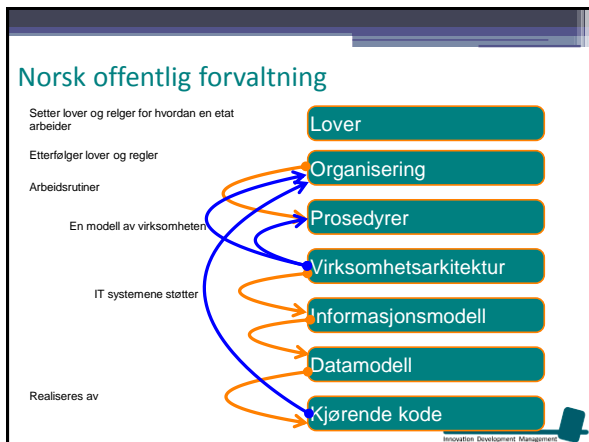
Norsk offentlig forvaltning

Setter lover og relger for hvordan en etat arbeider

Etterfølger lover og regler

Arbeidsrutiner

En modell av virksomheten

IT systemene støtter

Realiseres av

Lover

Organisering

Prosedyrer

Virksomhetsarkitektur

Informasjonsmodell

Datamodell

Kjørende kode

Innovation Development Management